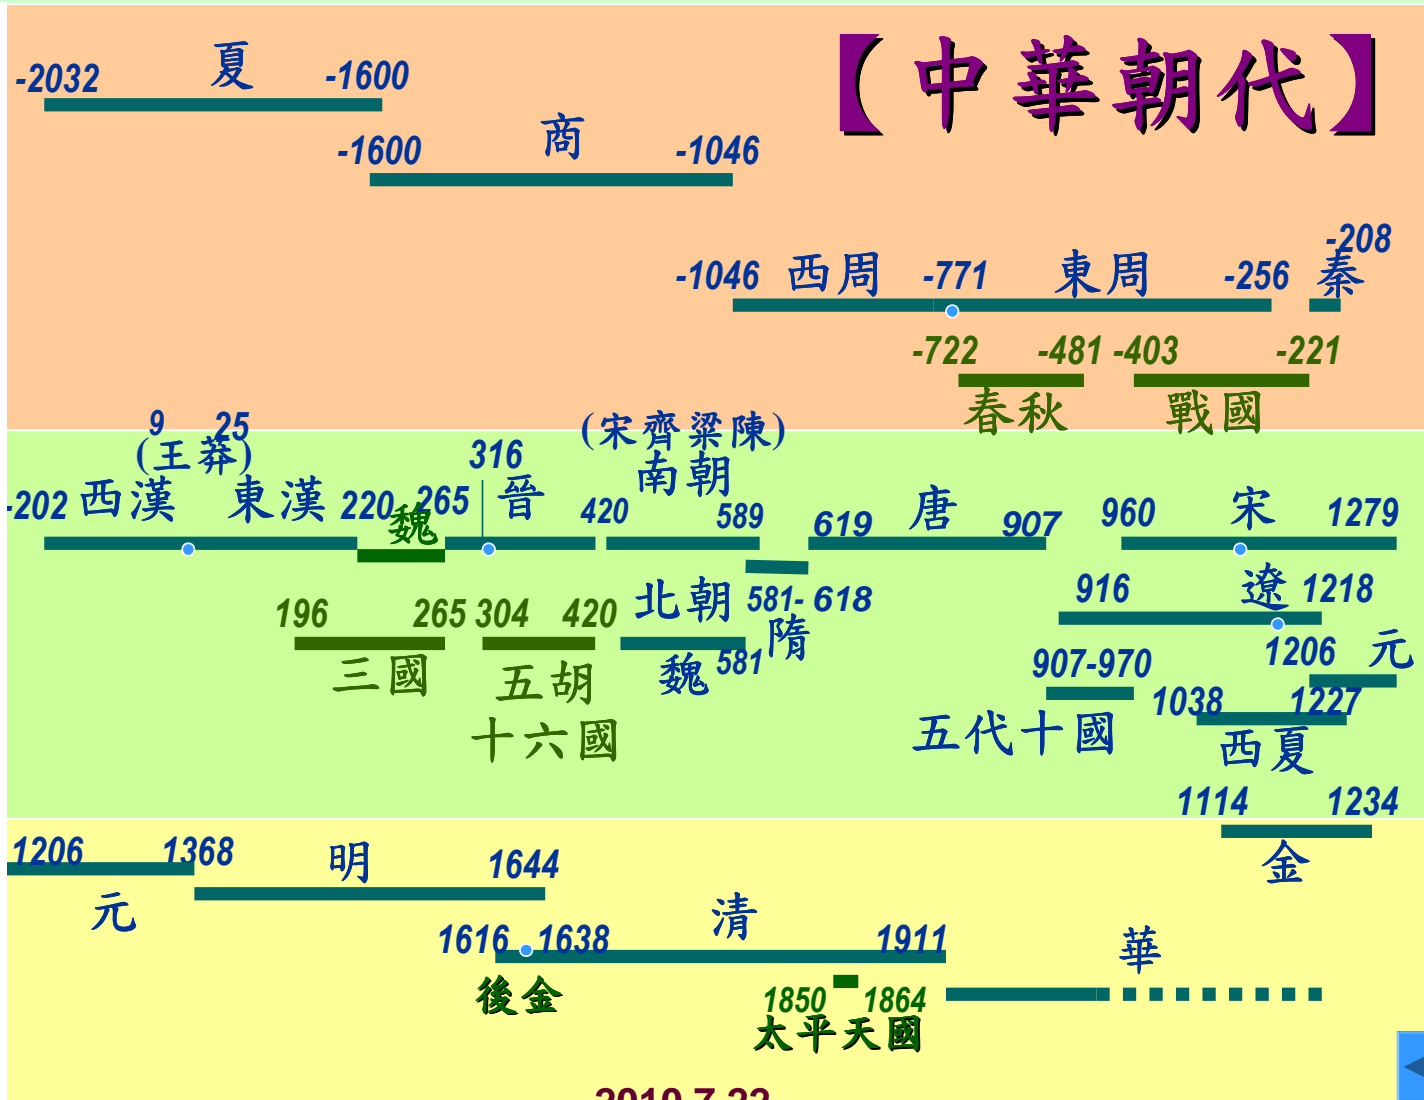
【中華朝代】

-2032 夏 -1600

-1600 商 -1046

-1046 西周 -771 東周 -256 -208 秦

-722 -481 -403 -221

春秋 戰國

9 25 (王莽)

(宋齊梁陳) 南朝

-202 西漢 東漢 220 265 魏 316 晉 420 589 619 唐 907 960 宋 1279

196 265 304 420 北朝 581- 618 隋

三國 五胡 十六國 魏 581

916 遼 1218

907-970 1206 元

1038 1227

五代十國 西夏

1114 1234

金

1206 1368 明 1644

元

1616 1638 清 1911 華

後金

1850 1864

太平天國

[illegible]